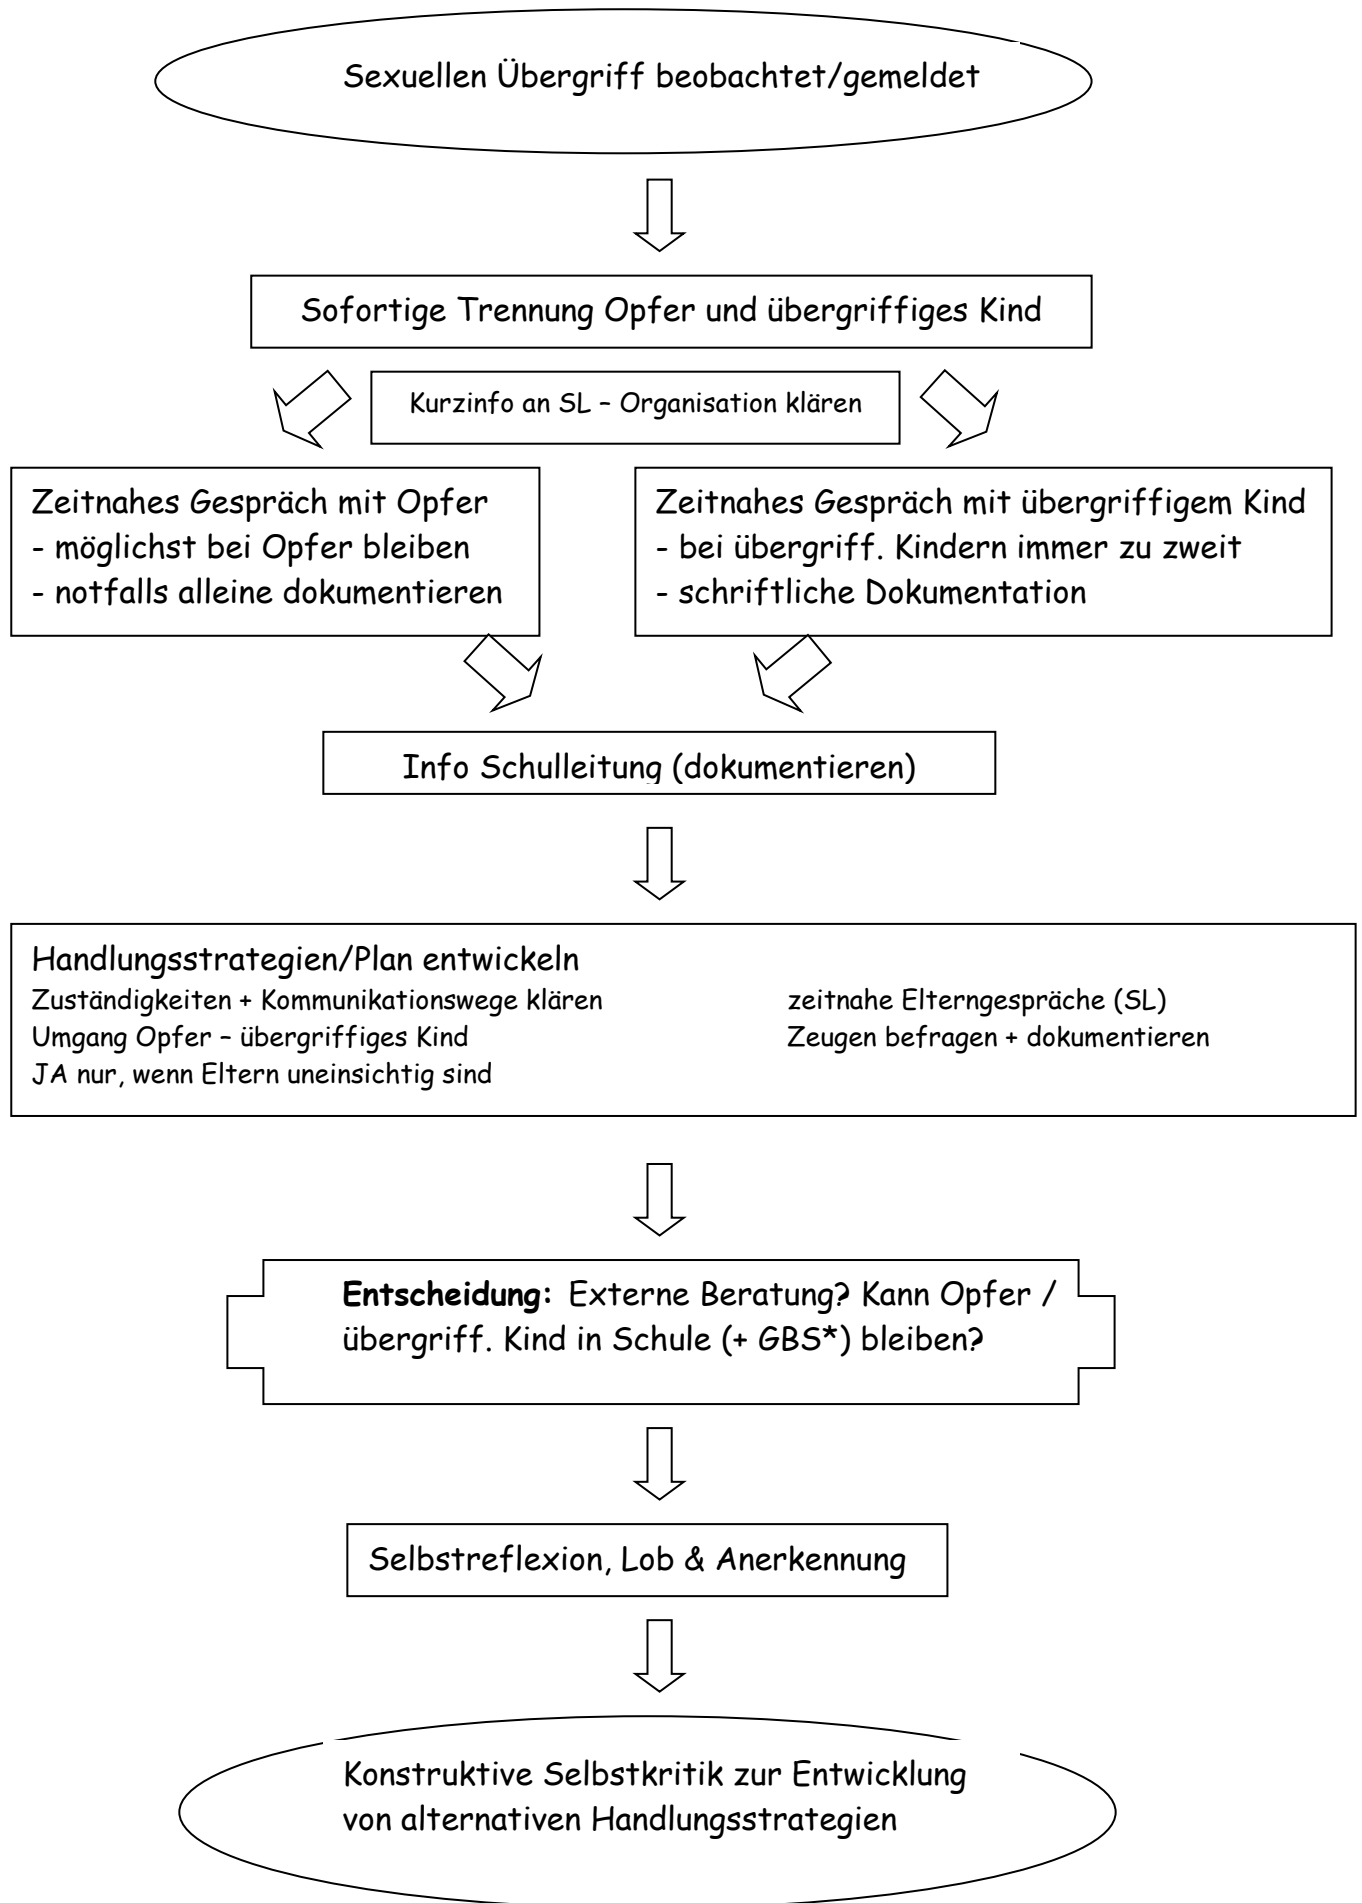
Sexuellen Übergriff beobachtet/gemeldet

Sofortige Trennung Opfer und übergriffiges Kind

Kurzinfo an SL – Organisation klären

Zeitnahes Gespräch mit Opfer
- möglichst bei Opfer bleiben
- notfalls alleine dokumentieren

Zeitnahes Gespräch mit übergriffigem Kind
- bei übergriff. Kindern immer zu zweit
- schriftliche Dokumentation

Info Schulleitung (dokumentieren)

Handlungsstrategien/Plan entwickeln
Zuständigkeiten + Kommunikationswege klären
Umgang Opfer – übergriffiges Kind
JA nur, wenn Eltern uneinsichtig sind

zeitnahe Elterngespräche (SL)
Zeugen befragen + dokumentieren

**Entscheidung:** Externe Beratung? Kann Opfer / übergriff. Kind in Schule (+ GBS*) bleiben?

Selbstreflexion, Lob & Anerkennung

Konstruktive Selbstkritik zur Entwicklung von alternativen Handlungsstrategien